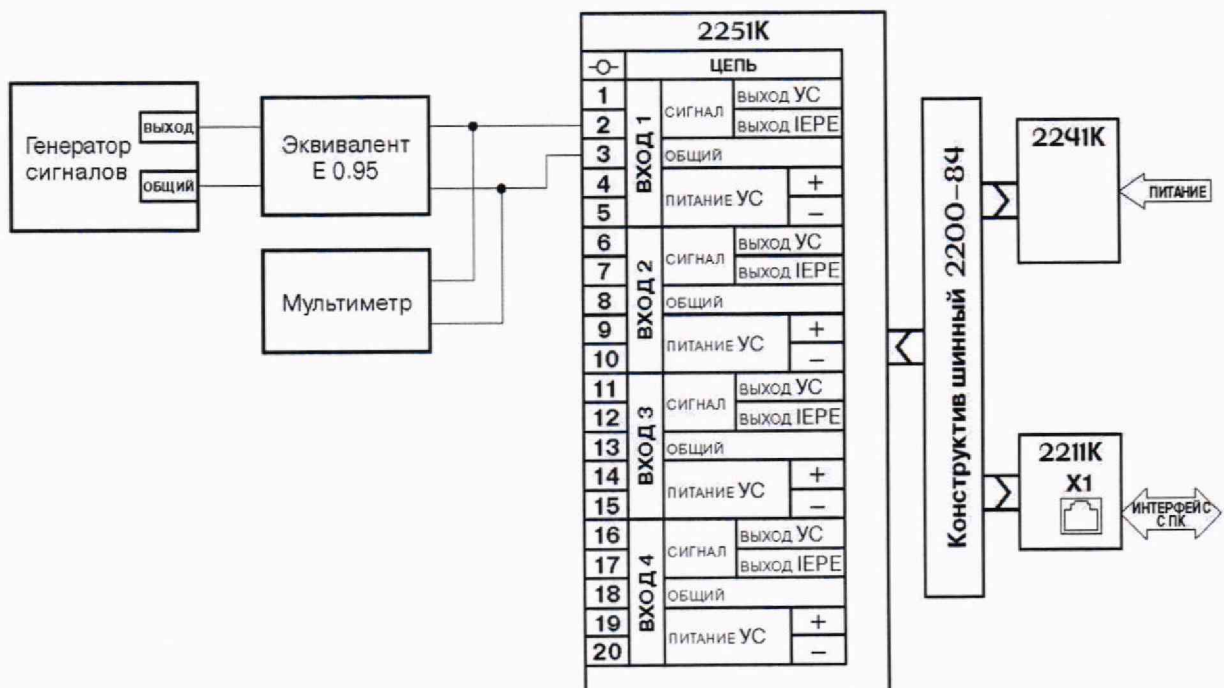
Генератор сигналов

выход

общий

Эквивалент
Е 0.95

Мультиметр

2251К

| -○- | ЦЕПЬ | | |
|---|---|---|---|
| 1 | ВХОД 1 | СИГНАЛ | выход УС |
| 2 | | | выход IEPE |
| 3 | | ОБЩИЙ | |
| 4 | | ПИТАНИЕ УС | + |
| 5 | | | – |
| 6 | ВХОД 2 | СИГНАЛ | выход УС |
| 7 | | | выход IEPE |
| 8 | | ОБЩИЙ | |
| 9 | | ПИТАНИЕ УС | + |
| 10 | | | – |
| 11 | ВХОД 3 | СИГНАЛ | выход УС |
| 12 | | | выход IEPE |
| 13 | | ОБЩИЙ | |
| 14 | | ПИТАНИЕ УС | + |
| 15 | | | – |
| 16 | ВХОД 4 | СИГНАЛ | выход УС |
| 17 | | | выход IEPE |
| 18 | | ОБЩИЙ | |
| 19 | | ПИТАНИЕ УС | + |
| 20 | | | – |

Конструктив шинный 2200–84

2241К

ПИТАНИЕ

2211К
X1

ИНТЕРФЕЙС С ПК